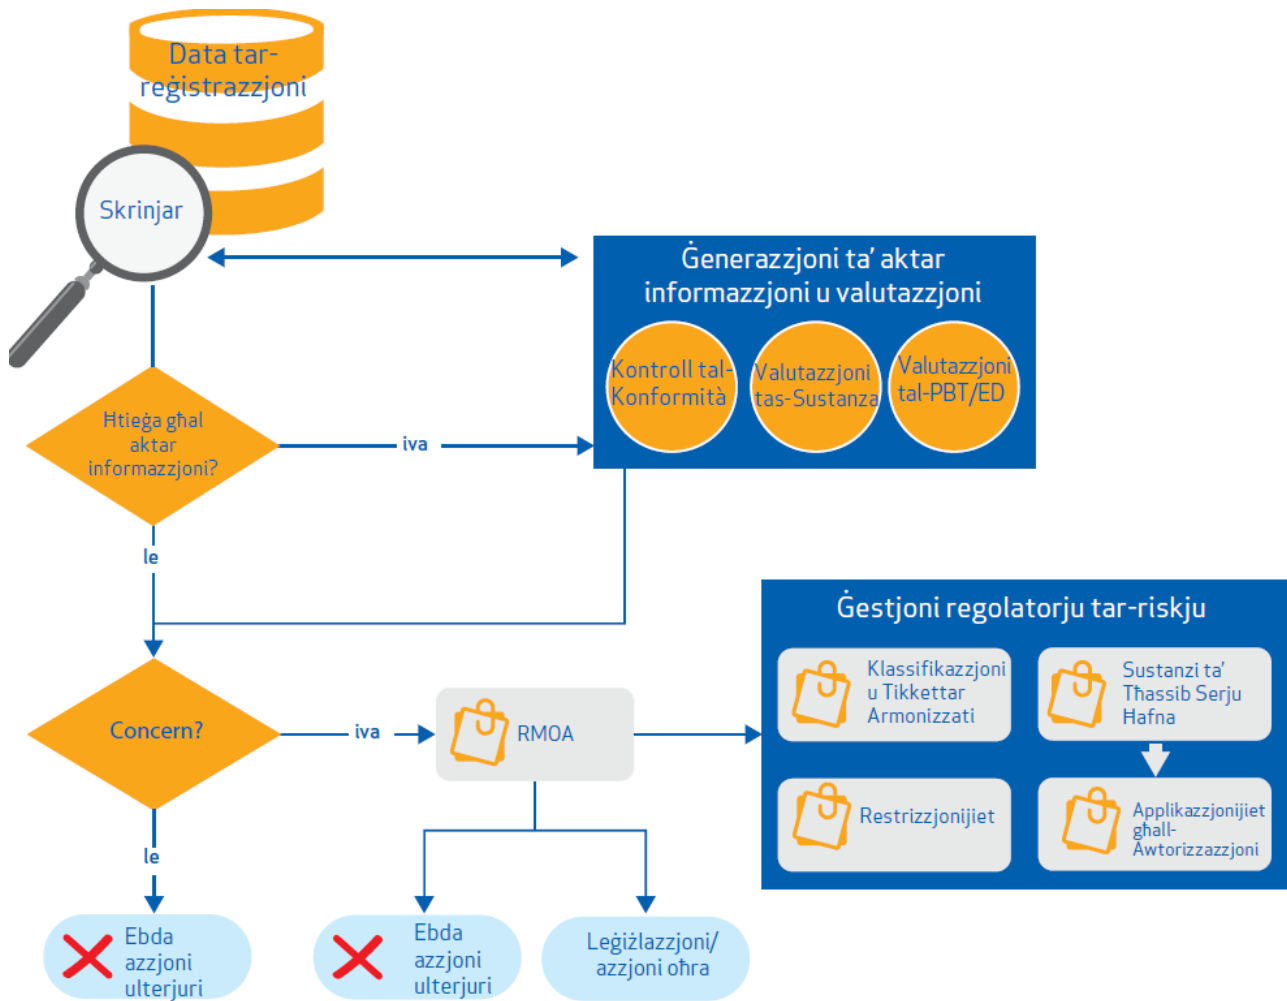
Data tar-reġistrazzjoni

Skrinjar

Ġenerazzjoni ta' aktar informazzjoni u valutazzjoni

Kontroll tal-Konformità

Valutazzjoni tas-Sustanza

Valutazzjoni tal-PBT/ED

Ħtieġa għal aktar informazzjoni?

iva

le

Ġestjoni regolatorju tar-riskju

Klassifikazzjoni u Tikkettar Armonizzati

Sustanzi ta' Tħassib Serju Ħafna

Concern?

iva

RMOA

Restrizzjonijiet

Applikazzjonijiet għall-Awtorizzazzjoni

le

Ebda azzjoni ulterjuri

Ebda azzjoni ulterjuri

Leġiżlazzjoni/ azzjoni oħra